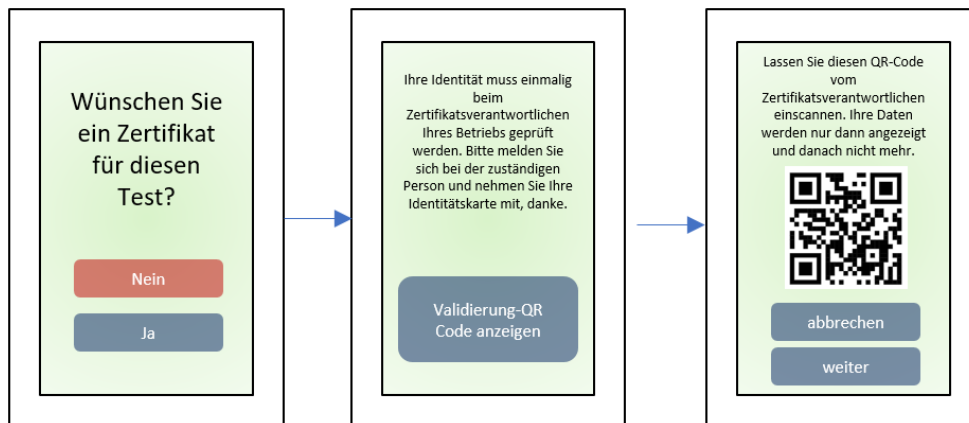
Wünschen Sie ein Zertifikat für diesen Test?

Nein

Ja

Ihre Identität muss einmalig beim Zertifikatsverantwortlichen Ihres Betriebs geprüft werden. Bitte melden Sie sich bei der zuständigen Person und nehmen Sie Ihre Identitätskarte mit, danke.

Validierung-QR Code anzeigen

Lassen Sie diesen QR-Code vom Zertifikatsverantwortlichen einscannen. Ihre Daten werden nur dann angezeigt und danach nicht mehr.

abbrechen

weiter